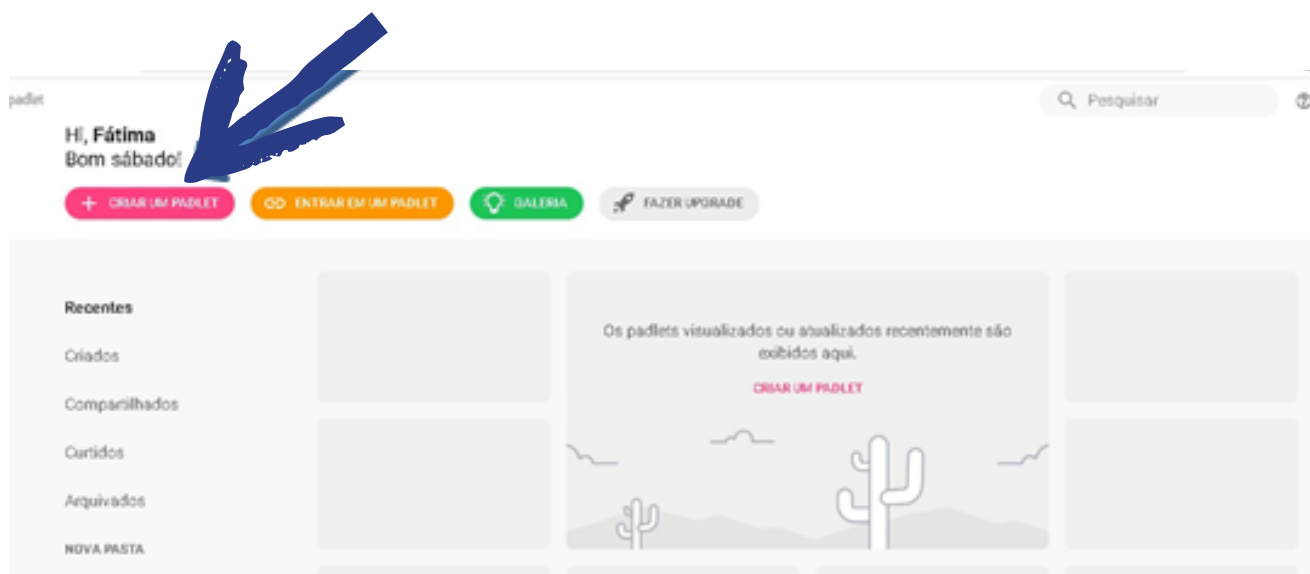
padlet

Pesquisar

Hi, Fátima
Bom sábado!

CRIAR UM PADLET
ENTRAR EM UM PADLET
GALERIA
FAZER UPGRADE

Recentes
Criados
Compartilhados
Curtidos
Arquivados
NOVA PASTA

Os padlets visualizados ou atualizados recentemente são exibidos aqui.

CRIAR UM PADLET